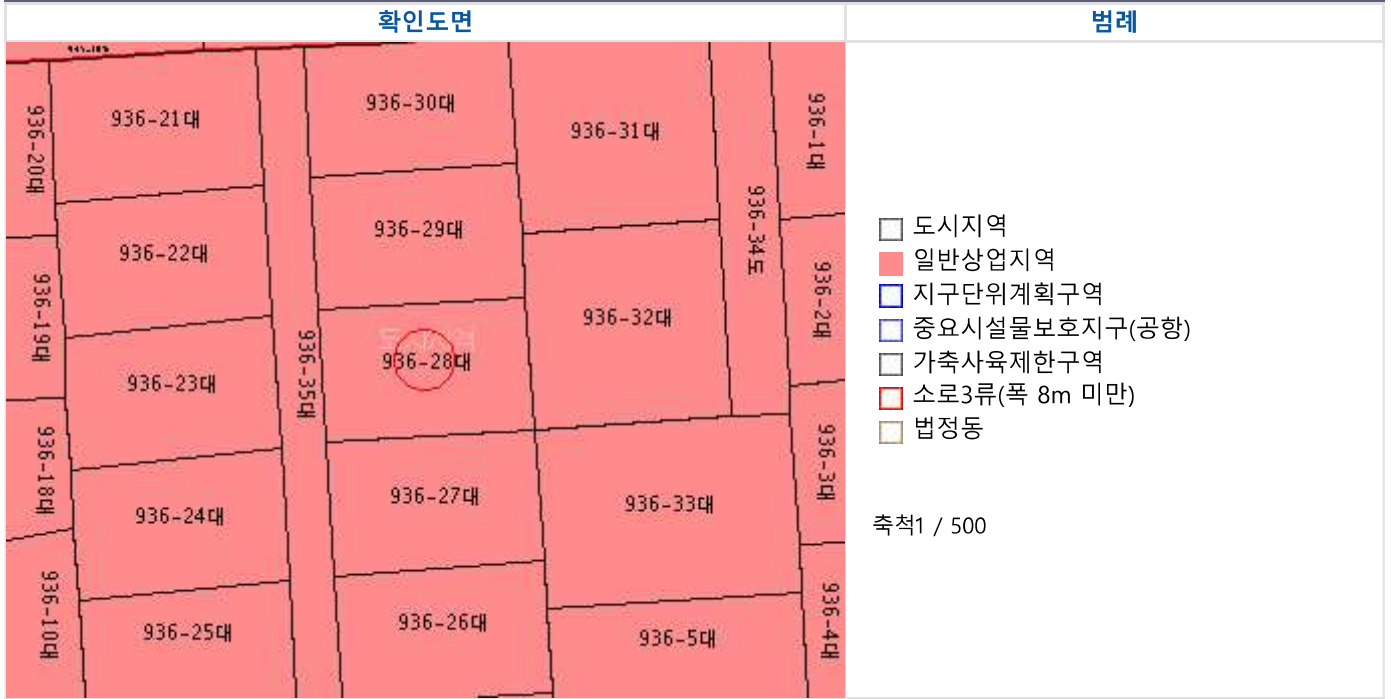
| 확인도면 | 범례 |
|---|---|
| 936-21대 936-30대 936-31대 936-1대 936-20대 936-29대 936-34도 936-22대 936-2대 936-19대 936-35대 936-32대 936-28대 936-23대 936-18대 936-27대 936-33대 936-3대 936-24대 936-10대 936-25대 936-26대 936-5대 936-4대 | 도시지역<br>일반상업지역<br>지구단위계획구역<br>중요시설물보호지구(공항)<br>가축사육제한구역<br>소로3류(폭 8m 미만)<br>법정동<br><br>축척1 / 500 |